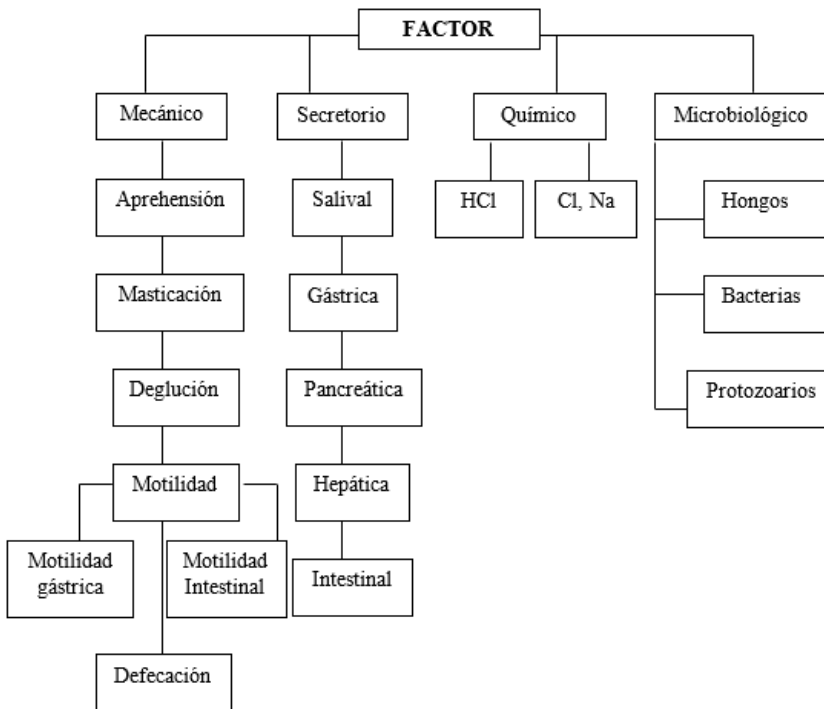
FACTOR

Mecánico

Aprehensión

Masticación

Deglución

Motilidad

Motilidad gástrica

Motilidad Intestinal

Defecación

Secretorio

Salival

Gástrica

Pancreática

Hepática

Intestinal

Químico

HCl

Cl, Na

Microbiológico

Hongos

Bacterias

Protozoarios